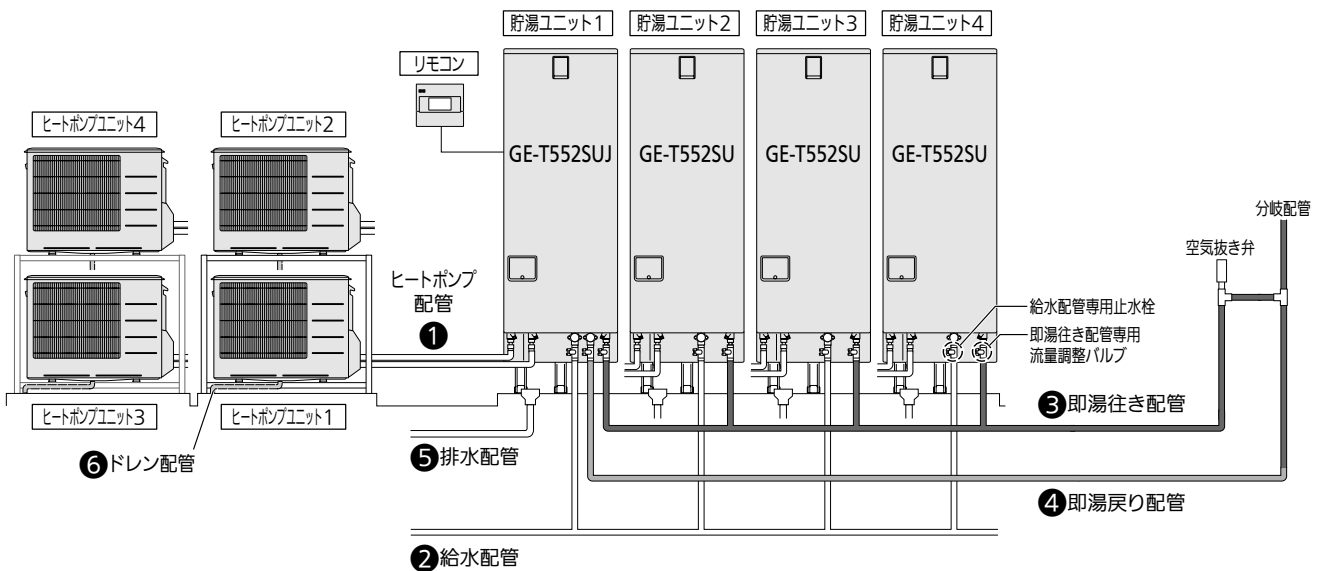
貯湯ユニット1
貯湯ユニット2
貯湯ユニット3
貯湯ユニット4

リモコン

ヒートポンプユニット4
ヒートポンプユニット2

GE-T552SUJ
GE-T552SU
GE-T552SU
GE-T552SU

分岐配管
空気抜き弁

ヒートポンプ配管
❶

給水配管専用止水栓
即湯往き配管専用流量調整バルブ

ヒートポンプユニット3
ヒートポンプユニット1

❸即湯往き配管
❻ドレン配管
❺排水配管
❹即湯戻り配管
❷給水配管